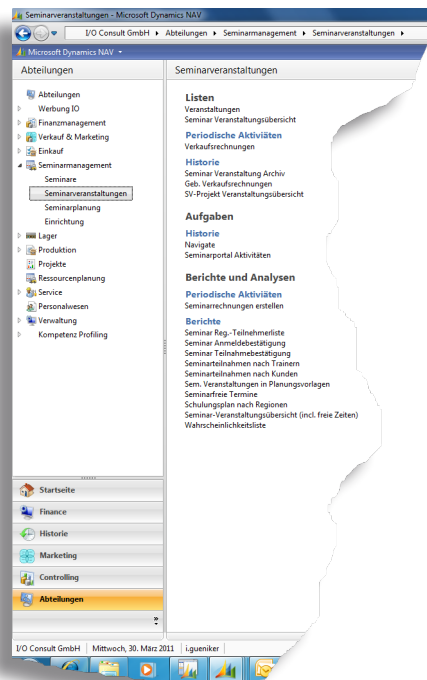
Seminarveranstaltungen - Microsoft Dynamics NAV

I/O Consult GmbH ▸ Abteilungen ▸ Seminarmanagement ▸ Seminarveranstaltungen ▸

Microsoft Dynamics NAV

Abteilungen

Abteilungen
Werbung IO
Finanzmanagement
Verkauf & Marketing
Einkauf
Seminarmanagement
Seminare
Seminarveranstaltungen
Seminarplanung
Einrichtung
Lager
Produktion
Projekte
Ressourcenplanung
Service
Personalwesen
Verwaltung
Kompetenz Profiling

Startseite
Finance
Historie
Marketing
Controlling
Abteilungen

Seminarveranstaltungen

Listen
Veranstaltungen
Seminar Veranstaltungsübersicht

Periodische Aktiviäten
Verkaufsrechnungen

Historie
Seminar Veranstaltung Archiv
Geb. Verkaufsrechnungen
SV-Projekt Veranstaltungsübersicht

Aufgaben

Historie
Navigate
Seminarportal Aktivitäten

Berichte und Analysen

Periodische Aktiviäten
Seminarrechnungen erstellen

Berichte
Seminar Reg.-Teilnehmerliste
Seminar Anmeldebestätigung
Seminar Teilnahmebestätigung
Seminarteilnahmen nach Trainern
Seminarteilnahmen nach Kunden
Sem. Veranstaltungen in Planungsvorlagen
Seminarfreie Termine
Schulungsplan nach Regionen
Seminar-Veranstaltungsübersicht (incl. freie Zeiten)
Wahrscheinlichkeitsliste

I/O Consult GmbH | Mittwoch, 30. März 2011 | i.gueniker